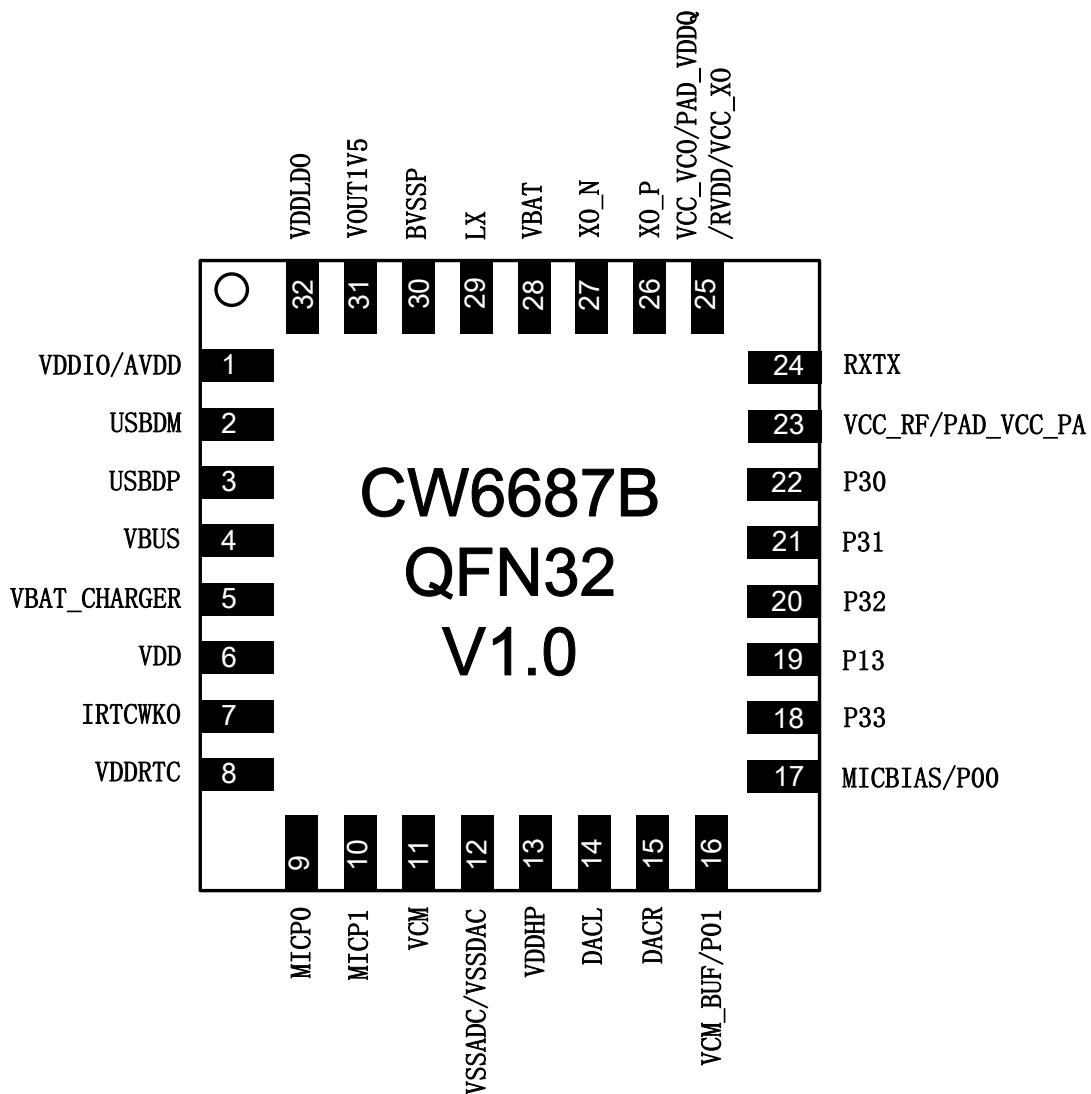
VDDLDO 32
VOUT1V5 31
BVSSP 30
LX 29
VBAT 28
XO_N 27
XO_P 26
VCC_VCO/PAD_VDDQ /RVDD/VCC_XO 25

VDDIO/AVDD 1
USBDM 2
USBDP 3
VBUS 4
VBAT_CHARGER 5
VDD 6
IRTCWKO 7
VDDRTC 8

CW6687B
QFN32
V1.0

24 RXTX
23 VCC_RF/PAD_VCC_PA
22 P30
21 P31
20 P32
19 P13
18 P33
17 MICBIAS/P00

9 MICP0
10 MICP1
11 VCM
12 VSSADC/VSSDAC
13 VDDHP
14 DACL
15 DACR
16 VCM_BUF/P01